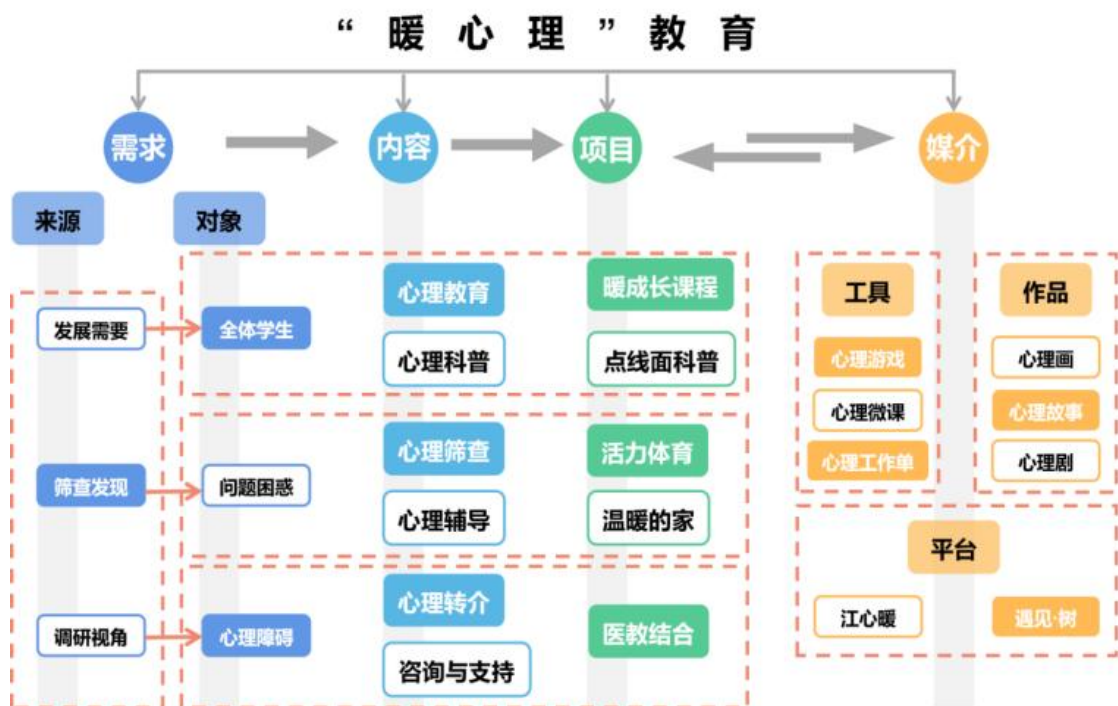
“暖心理”教育

需求
内容
项目
媒介

来源
对象

发展需要
全体学生
心理教育
心理科普
暖成长课程
点线面科普

筛查发现
问题困惑
心理筛查
心理辅导
活力体育
温暖的家

调研视角
心理障碍
心理转介
咨询与支持
医教结合

工具
心理游戏
心理微课
心理工作单

作品
心理画
心理故事
心理剧

平台
江心暖
遇见·树